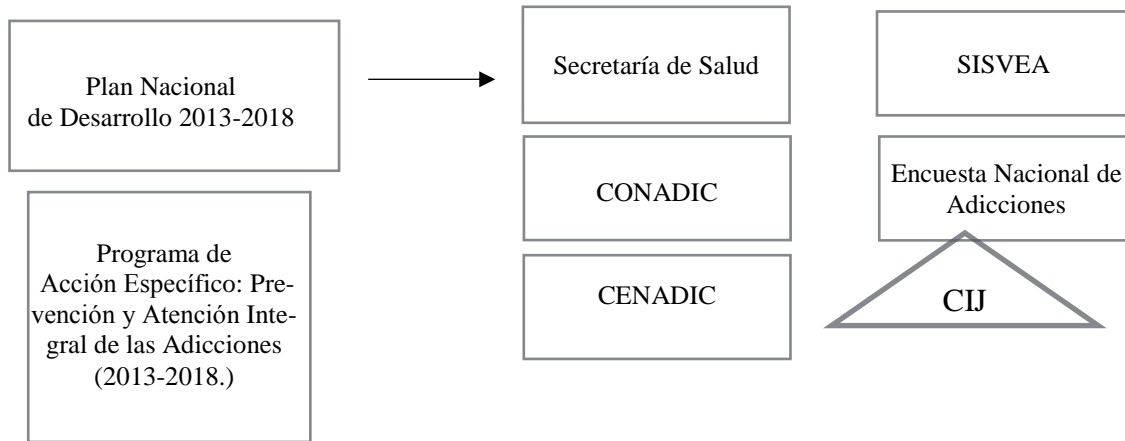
Plan Nacional de Desarrollo 2013-2018

Programa de Acción Específico: Prevención y Atención Integral de las Adicciones (2013-2018.)

Secretaría de Salud

CONADIC

CENADIC

SISVEA

Encuesta Nacional de Adicciones

CIJ